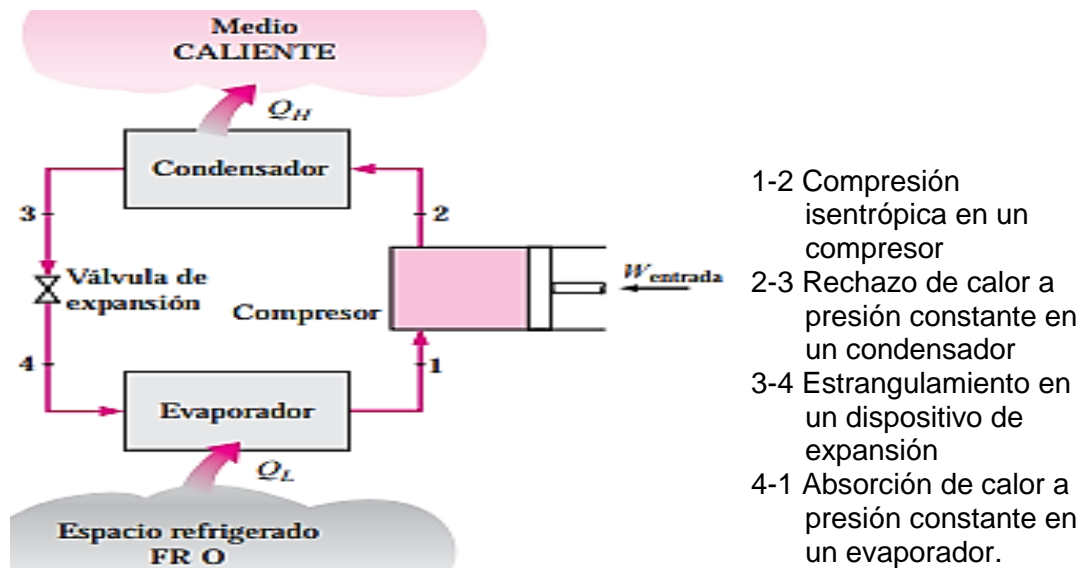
Medio
CALIENTE

$Q_H$

Condensador

3

2

Válvula de expansión

Compresor

$W_{entrada}$

4

1

Evaporador

$Q_L$

Espacio refrigerado
FR O

1-2 Compresión isentrópica en un compresor
2-3 Rechazo de calor a presión constante en un condensador
3-4 Estrangulamiento en un dispositivo de expansión
4-1 Absorción de calor a presión constante en un evaporador.